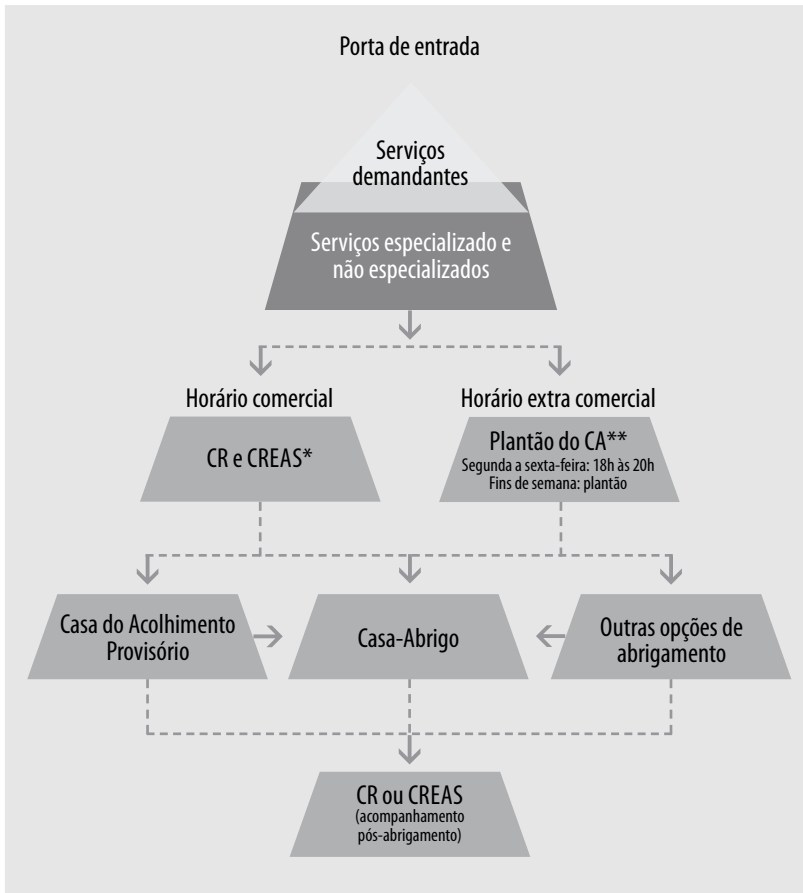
Porta de entrada

Serviços demandantes

Serviços especializado e não especializados

Horário comercial

Horário extra comercial

CR e CREAS*

Plantão do CA**
Segunda a sexta-feira: 18h às 20h
Fins de semana: plantão

Casa do Acolhimento Provisório

Casa-Abrigo

Outras opções de abrigamento

CR ou CREAS
(acompanhamento pós-abrigamento)